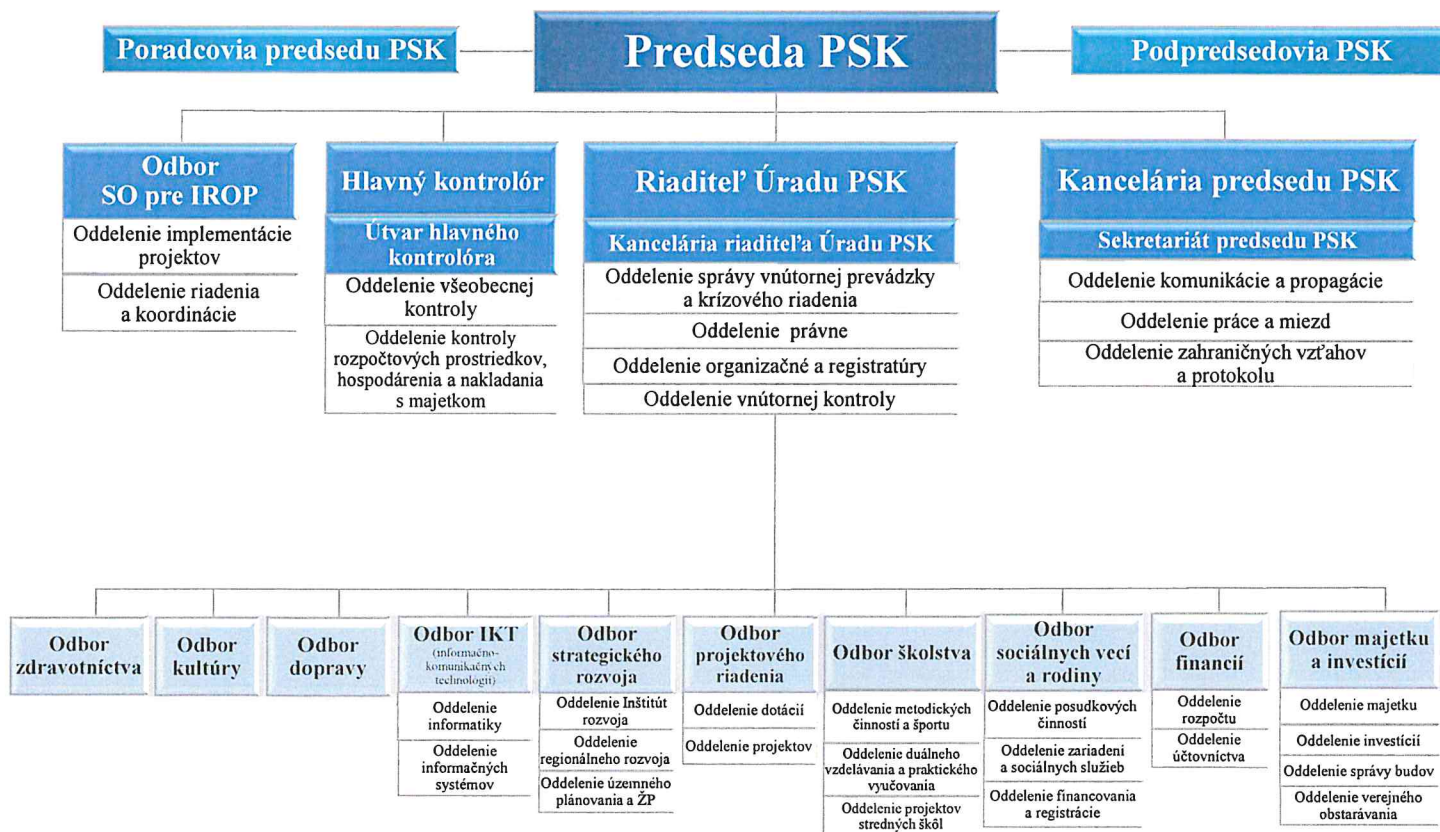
Poradcovia predsedu PSK

Predseda PSK

Podpredsedovia PSK

Odbor SO pre IROP

Oddelenie implementácie projektov

Oddelenie riadenia a koordinácie

Hlavný kontrolór

Útvar hlavného kontrolóra

Oddelenie všeobecnej kontroly

Oddelenie kontroly rozpočtových prostriedkov, hospodárenia a nakladania s majetkom

Riaditeľ Úradu PSK

Kancelária riaditeľa Úradu PSK

Oddelenie správy vnútornej prevádzky a krízového riadenia

Oddelenie právne

Oddelenie organizačné a registratúry

Oddelenie vnútornej kontroly

Kancelária predsedu PSK

Sekretariát predsedu PSK

Oddelenie komunikácie a propagácie

Oddelenie práce a miezd

Oddelenie zahraničných vzťahov a protokolu

Odbor zdravotníctva

Odbor kultúry

Odbor dopravy

Odbor IKT (informačno-komunikačných technológií)

Oddelenie informatiky

Oddelenie informačných systémov

Odbor strategického rozvoja

Oddelenie Inštitút rozvoja

Oddelenie regionálneho rozvoja

Oddelenie územného plánovania a ŽP

Odbor projektového riadenia

Oddelenie dotácií

Oddelenie projektov

Odbor školstva

Oddelenie metodických činností a športu

Oddelenie duálneho vzdelávania a praktického vyučovania

Oddelenie projektov stredných škôl

Odbor sociálnych vecí a rodiny

Oddelenie posudkových činností

Oddelenie zariadení a sociálnych služieb

Oddelenie financovania a registrácie

Odbor financií

Oddelenie rozpočtu

Oddelenie účtovníctva

Odbor majetku a investícií

Oddelenie majetku

Oddelenie investícií

Oddelenie správy budov

Oddelenie verejného obstarávania